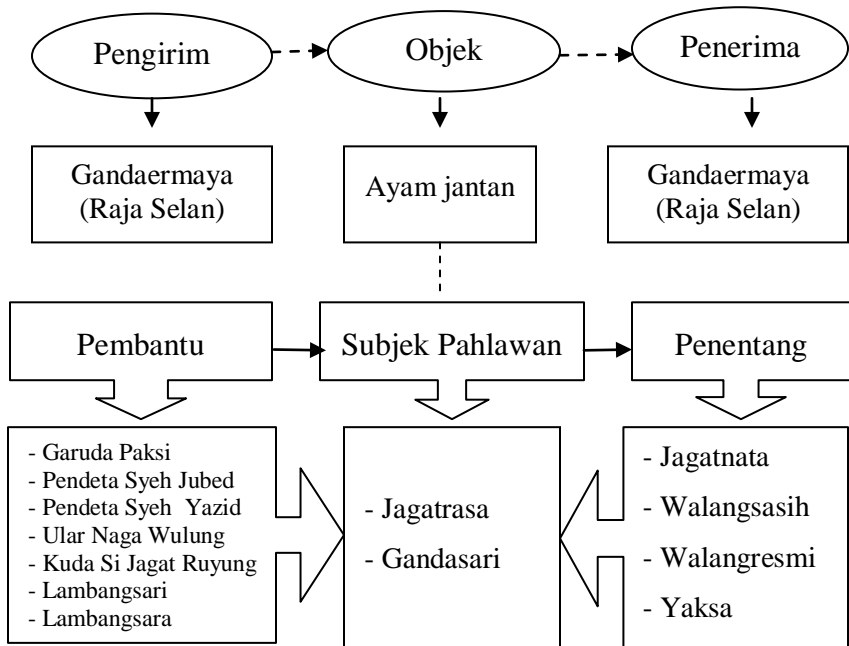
Pengirim

Objek

Penerima

Gandaermaya (Raja Selan)

Ayam jantan

Gandaermaya (Raja Selan)

Pembantu

Subjek Pahlawan

Penentang

- Garuda Paksi
- Pendeta Syeh Jubed
- Pendeta Syeh Yazid
- Ular Naga Wulung
- Kuda Si Jagat Ruyung
- Lambangsari
- Lambangsara

- Jagatrasa
- Gandasari

- Jagatnata
- Walangsasih
- Walangresmi
- Yaksa